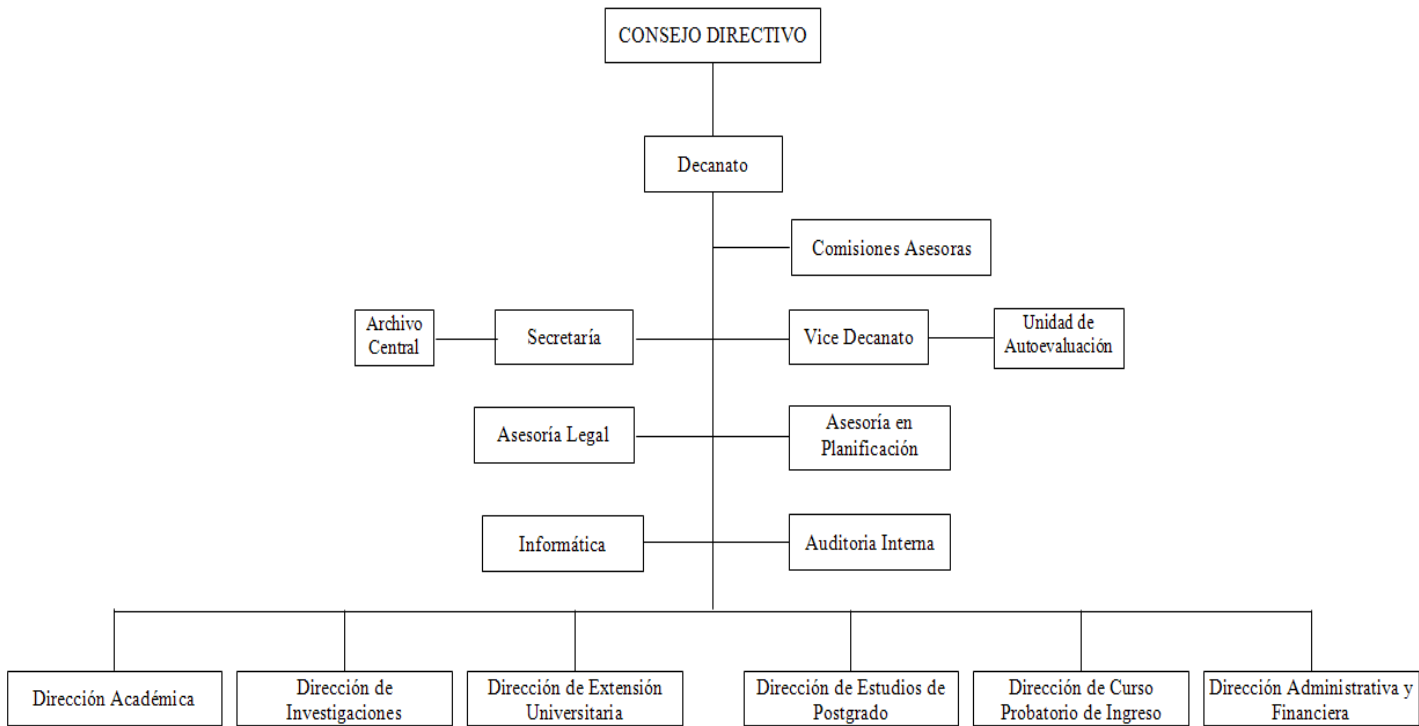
CONSEJO DIRECTIVO

Decanato

Comisiones Asesoras

Archivo Central

Secretaría

Vice Decanato

Unidad de Autoevaluación

Asesoría Legal

Asesoría en Planificación

Informática

Auditoria Interna

Dirección Académica

Dirección de Investigaciones

Dirección de Extensión Universitaria

Dirección de Estudios de Postgrado

Dirección de Curso Probatorio de Ingreso

Dirección Administrativa y Financiera